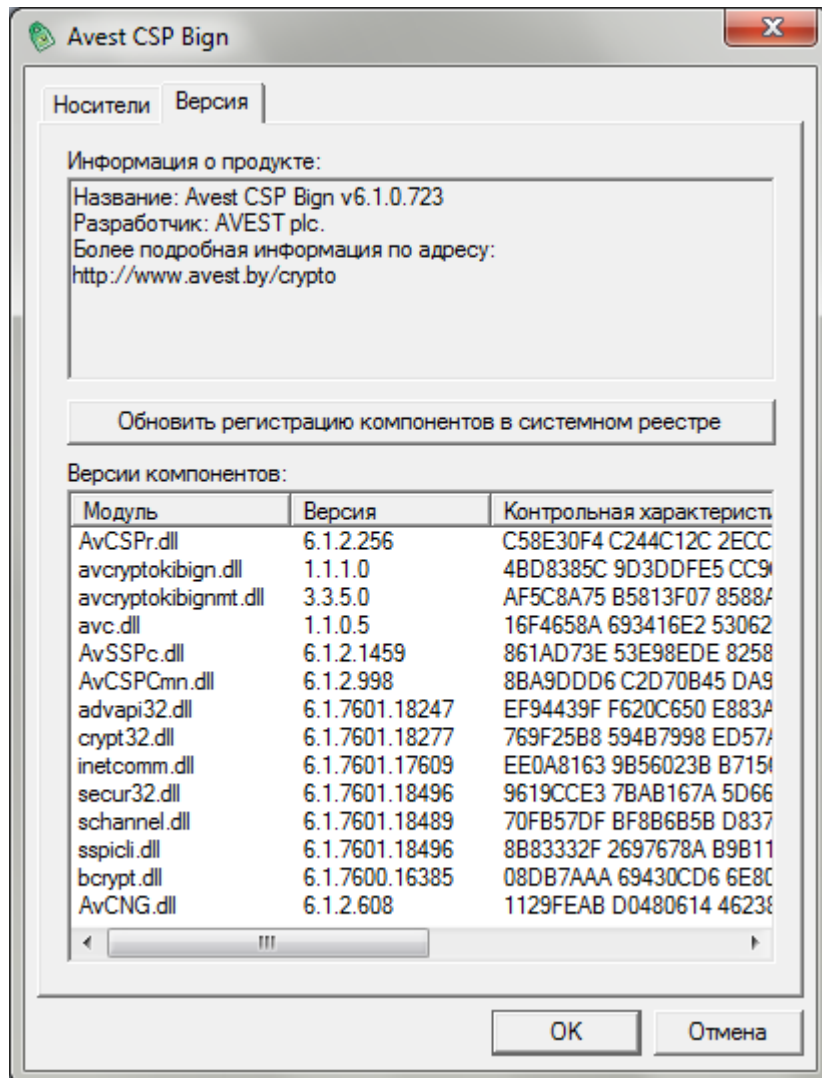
Avest CSP Bign

Носители | Версия

Информация о продукте:

Название: Avest CSP Bign v6.1.0.723
Разработчик: AVEST plc.
Более подробная информация по адресу:
http://www.avest.by/crypto

Обновить регистрацию компонентов в системном реестре

Версии компонентов:

| Модуль | Версия | Контрольная характеристи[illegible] |
|---|---|---|
| AvCSPr.dll | 6.1.2.256 | C58E30F4 C244C12C 2ECC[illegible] |
| avcryptokibign.dll | 1.1.1.0 | 4BD8385C 9D3DDFE5 CC9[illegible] |
| avcryptokibignmt.dll | 3.3.5.0 | AF5C8A75 B5813F07 8588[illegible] |
| avc.dll | 1.1.0.5 | 16F4658A 693416E2 53062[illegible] |
| AvSSPc.dll | 6.1.2.1459 | 861AD73E 53E98EDE 8258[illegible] |
| AvCSPCmn.dll | 6.1.2.998 | 8BA9DDD6 C2D70B45 DA9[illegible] |
| advapi32.dll | 6.1.7601.18247 | EF94439F F620C650 E883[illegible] |
| crypt32.dll | 6.1.7601.18277 | 769F25B8 594B7998 ED57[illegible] |
| inetcomm.dll | 6.1.7601.17609 | EE0A8163 9B56023B B715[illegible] |
| secur32.dll | 6.1.7601.18496 | 9619CCE3 7BAB167A 5D66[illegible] |
| schannel.dll | 6.1.7601.18489 | 70FB57DF BF8B6B5B D837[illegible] |
| sspicli.dll | 6.1.7601.18496 | 8B83332F 2697678A B9B11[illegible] |
| bcrypt.dll | 6.1.7600.16385 | 08DB7AAA 69430CD6 6E80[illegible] |
| AvCNG.dll | 6.1.2.608 | 1129FEAB D0480614 46238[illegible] |

OK | Отмена